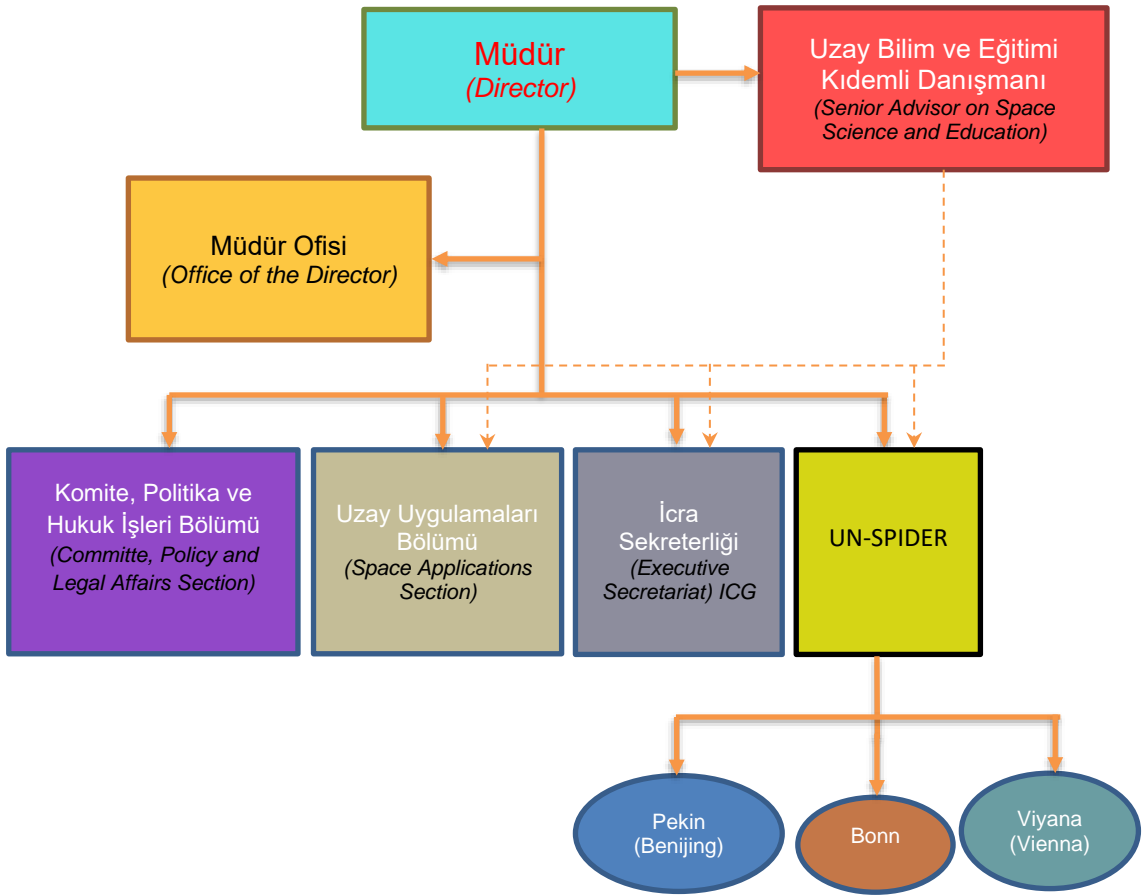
Müdür
(Director)

Uzay Bilim ve Eğitimi Kıdemli Danışmanı
(Senior Advisor on Space Science and Education)

Müdür Ofisi
(Office of the Director)

Komite, Politika ve Hukuk İşleri Bölümü
(Committe, Policy and Legal Affairs Section)

Uzay Uygulamaları Bölümü
(Space Applications Section)

İcra Sekreterliği
(Executive Secretariat) ICG

UN-SPIDER

Pekin
(Benijing)

Bonn

Viyana
(Vienna)